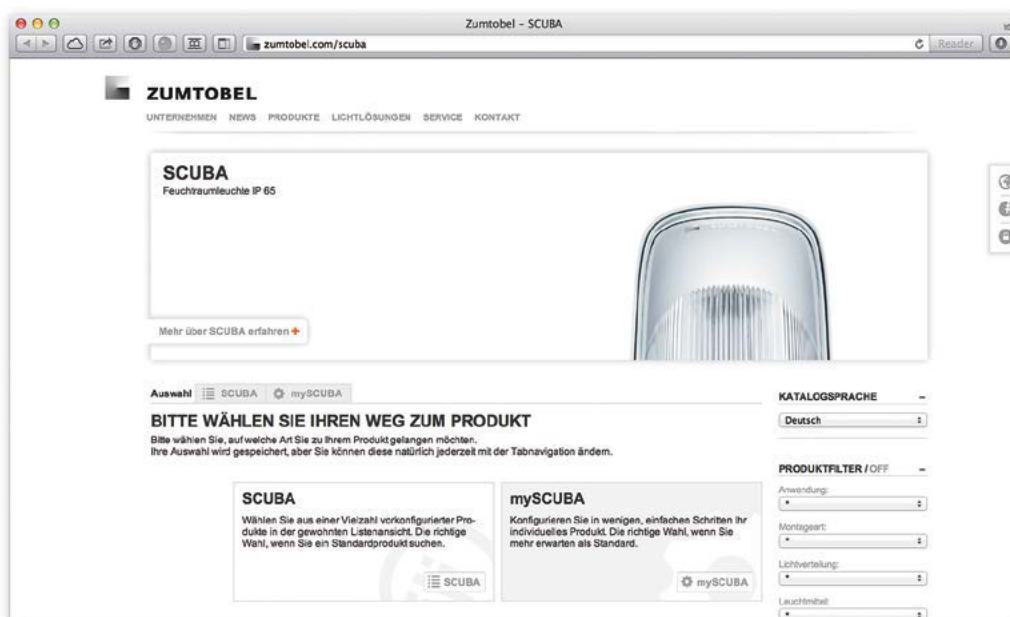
Zumtobel - SCUBA

zumtobel.com/scuba

Reader

ZUMTOBEL

UNTERNEHMEN NEWS PRODUKTE LICHTLÖSUNGEN SERVICE KONTAKT

SCUBA
Feuchtraumleuchte IP 65

Mehr über SCUBA erfahren +

Auswahl SCUBA mySCUBA

BITTE WÄHLEN SIE IHREN WEG ZUM PRODUKT

Bitte wählen Sie, auf welche Art Sie zu Ihrem Produkt gelangen möchten.
Ihre Auswahl wird gespeichert, aber Sie können diese natürlich jederzeit mit der Tabnavigation ändern.

SCUBA
Wählen Sie aus einer Vielzahl vorkonfigurierter Produkte in der gewohnten Listenansicht. Die richtige Wahl, wenn Sie ein Standardprodukt suchen.

SCUBA

mySCUBA
Konfigurieren Sie in wenigen, einfachen Schritten Ihr individuelles Produkt. Die richtige Wahl, wenn Sie mehr erwarten als Standard.

mySCUBA

KATALOGSPRACHE –
Deutsch

PRODUKTFILTER / OFF –
Anwendung:
*
Montageart:
*
Lichtverteilung:
*
Leuchtmittel:
*